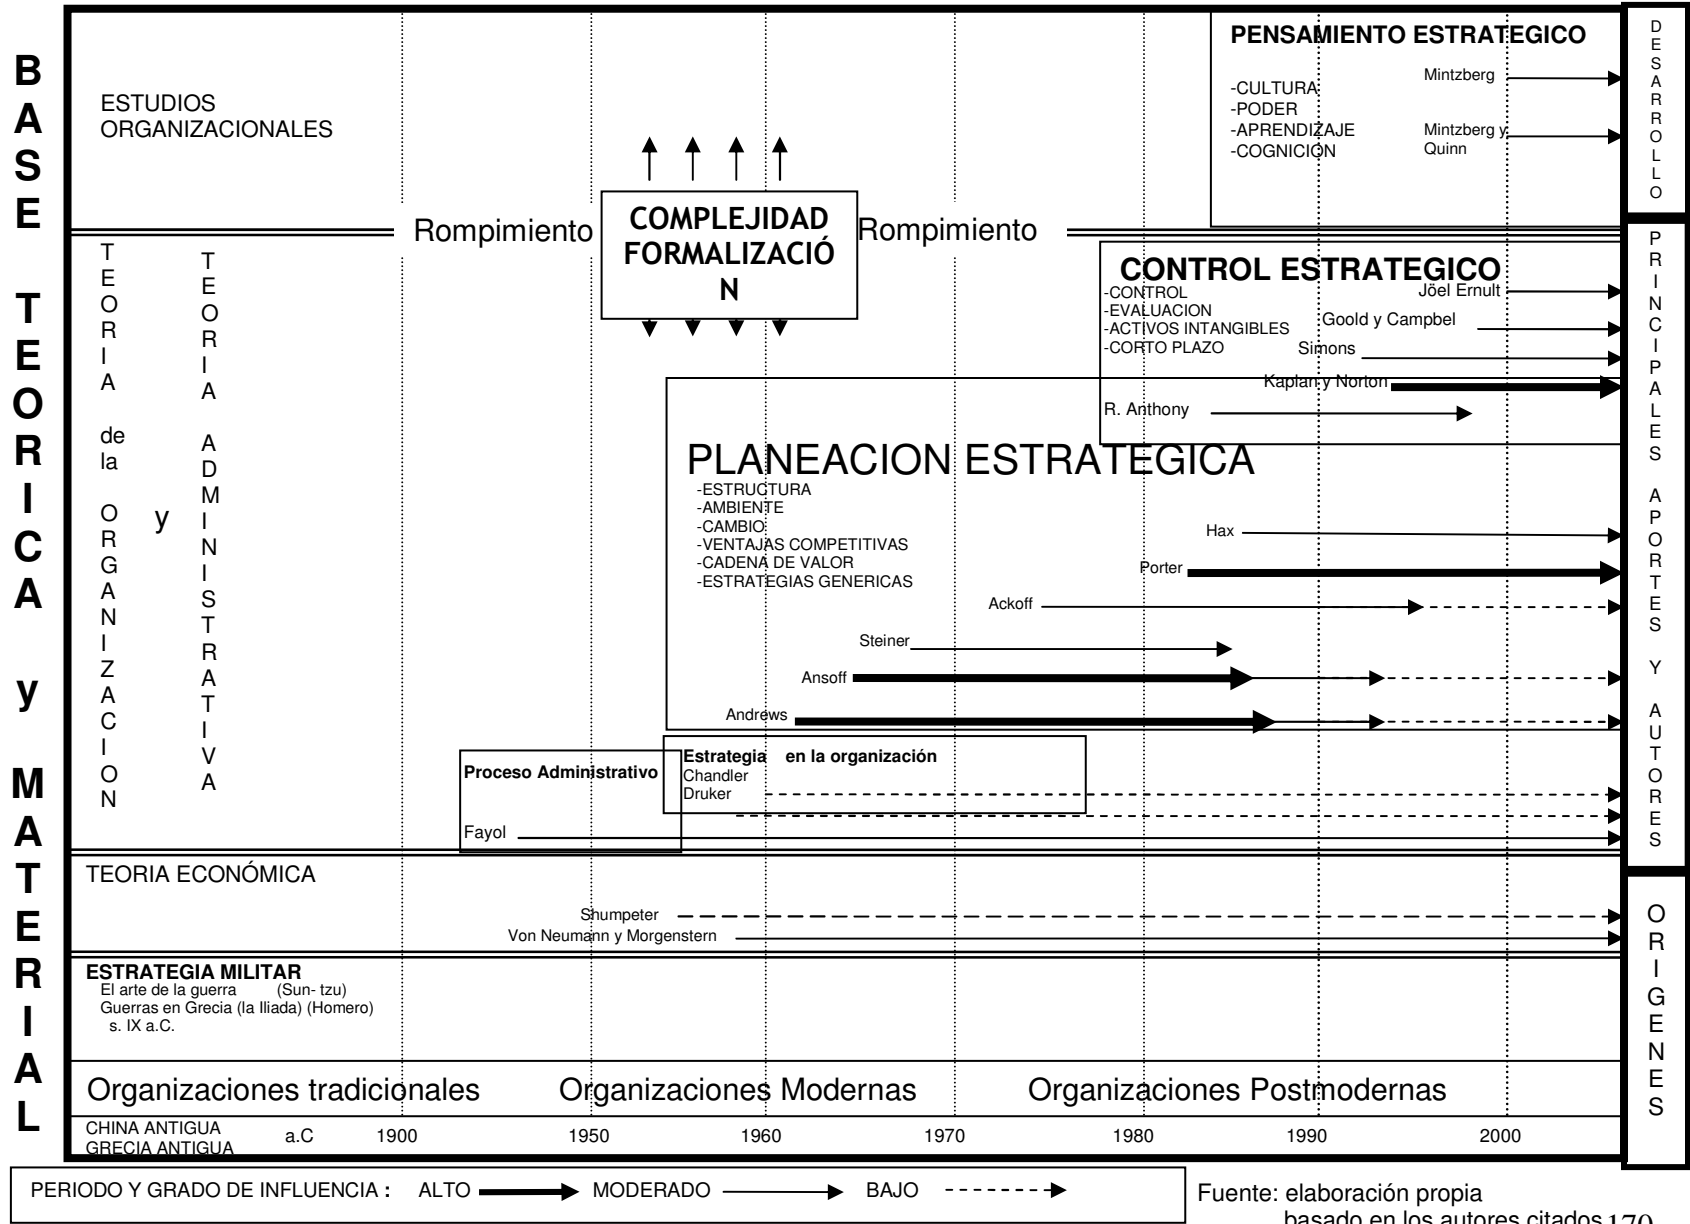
BASE TEORICA y MATERIAL

ESTUDIOS ORGANIZACIONALES

PENSAMIENTO ESTRATEGICO
-CULTURA
-PODER
-APRENDIZAJE
-COGNICION
Mintzberg
Mintzberg y Quinn

DESARROLLO

Rompimiento
COMPLEJIDAD FORMALIZACIÓN
Rompimiento

TEORIA de la ORGANIZACION y TEORIA ADMINISTRATIVA

CONTROL ESTRATEGICO
-CONTROL
-EVALUACION
-ACTIVOS INTANGIBLES
-CORTO PLAZO
Jöel Ernult
Goold y Campbel
Simons
Kaplan y Norton
R. Anthony

PLANEACION ESTRATEGICA
-ESTRUCTURA
-AMBIENTE
-CAMBIO
-VENTAJAS COMPETITIVAS
-CADENA DE VALOR
-ESTRATEGIAS GENERICAS
Hax
Porter
Ackoff
Steiner
Ansoff
Andrews

PRINCIPALES APORTES Y AUTORES

Proceso Administrativo
Fayol

Estrategia en la organización
Chandler
Druker

TEORIA ECONÓMICA
Shumpeter
Von Neumann y Morgenstern

ESTRATEGIA MILITAR
El arte de la guerra (Sun- tzu)
Guerras en Grecia (la Iliada) (Homero)
s. IX a.C.

ORIGENES

Organizaciones tradicionales Organizaciones Modernas Organizaciones Postmodernas

CHINA ANTIGUA
GRECIA ANTIGUA
a.C 1900 1950 1960 1970 1980 1990 2000

PERIODO Y GRADO DE INFLUENCIA : ALTO MODERADO BAJO

Fuente: elaboración propia basado en los autores citados 170